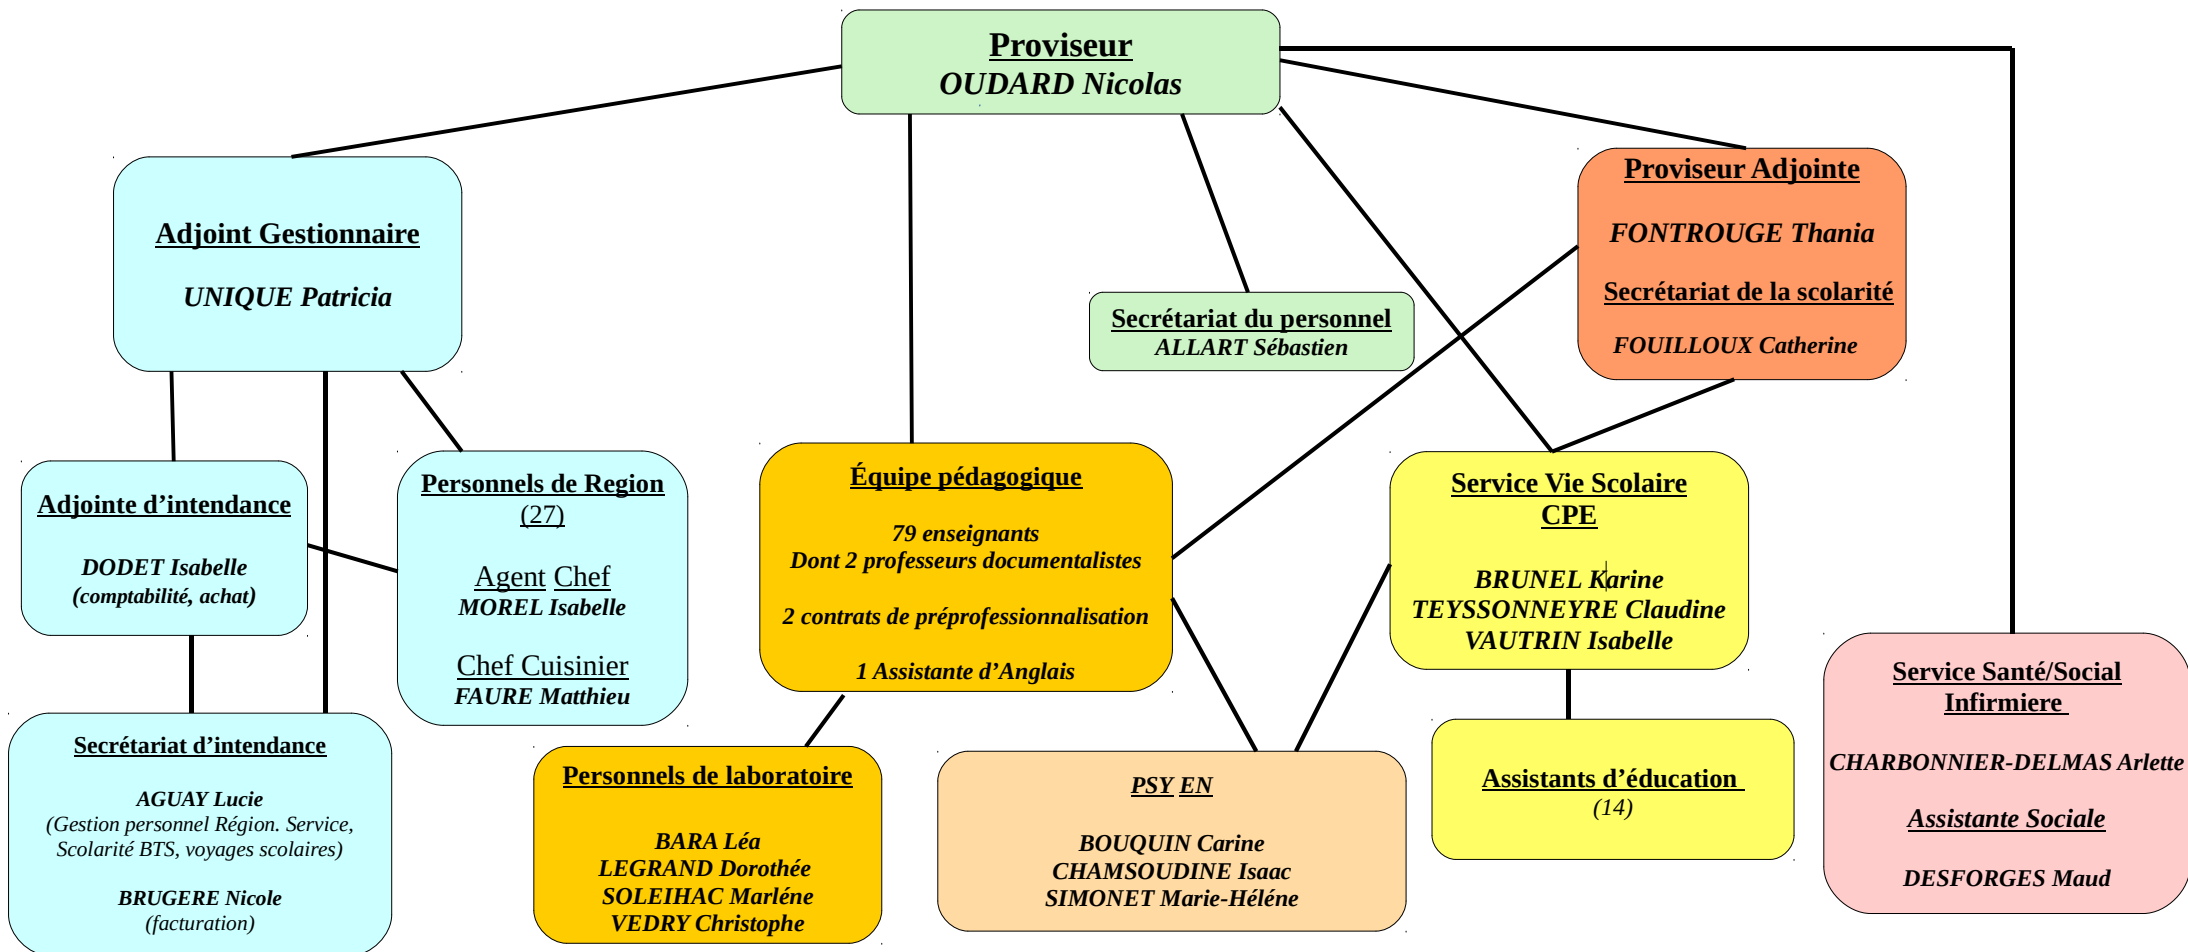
Proviseur
OUDARD Nicolas

Adjoint Gestionnaire

UNIQUE Patricia

Proviseur Adjointe

FONTROUGE Thania

Secrétariat de la scolarité

FOUILLOUX Catherine

Secrétariat du personnel
ALLART Sébastien

Adjointe d'intendance

DODET Isabelle
(comptabilité, achat)

Personnels de Region
(27)

Agent Chef
MOREL Isabelle

Chef Cuisinier
FAURE Matthieu

Équipe pédagogique

79 enseignants
Dont 2 professeurs documentalistes

2 contrats de préprofessionnalisation

1 Assistante d'Anglais

Service Vie Scolaire
CPE

BRUNEL Karine
TEYSSONNEYRE Claudine
VAUTRIN Isabelle

Service Santé/Social
Infirmiere

CHARBONNIER-DELMAS Arlette

Assistante Sociale

DESFORGES Maud

Secrétariat d'intendance

AGUAY Lucie
(Gestion personnel Région. Service, Scolarité BTS, voyages scolaires)

BRUGERE Nicole
(facturation)

Personnels de laboratoire

BARA Léa
LEGRAND Dorothée
SOLEIHAC Marléne
VEDRY Christophe

PSY EN

BOUQUIN Carine
CHAMSOUDINE Isaac
SIMONET Marie-Héléne

Assistants d'éducation
(14)